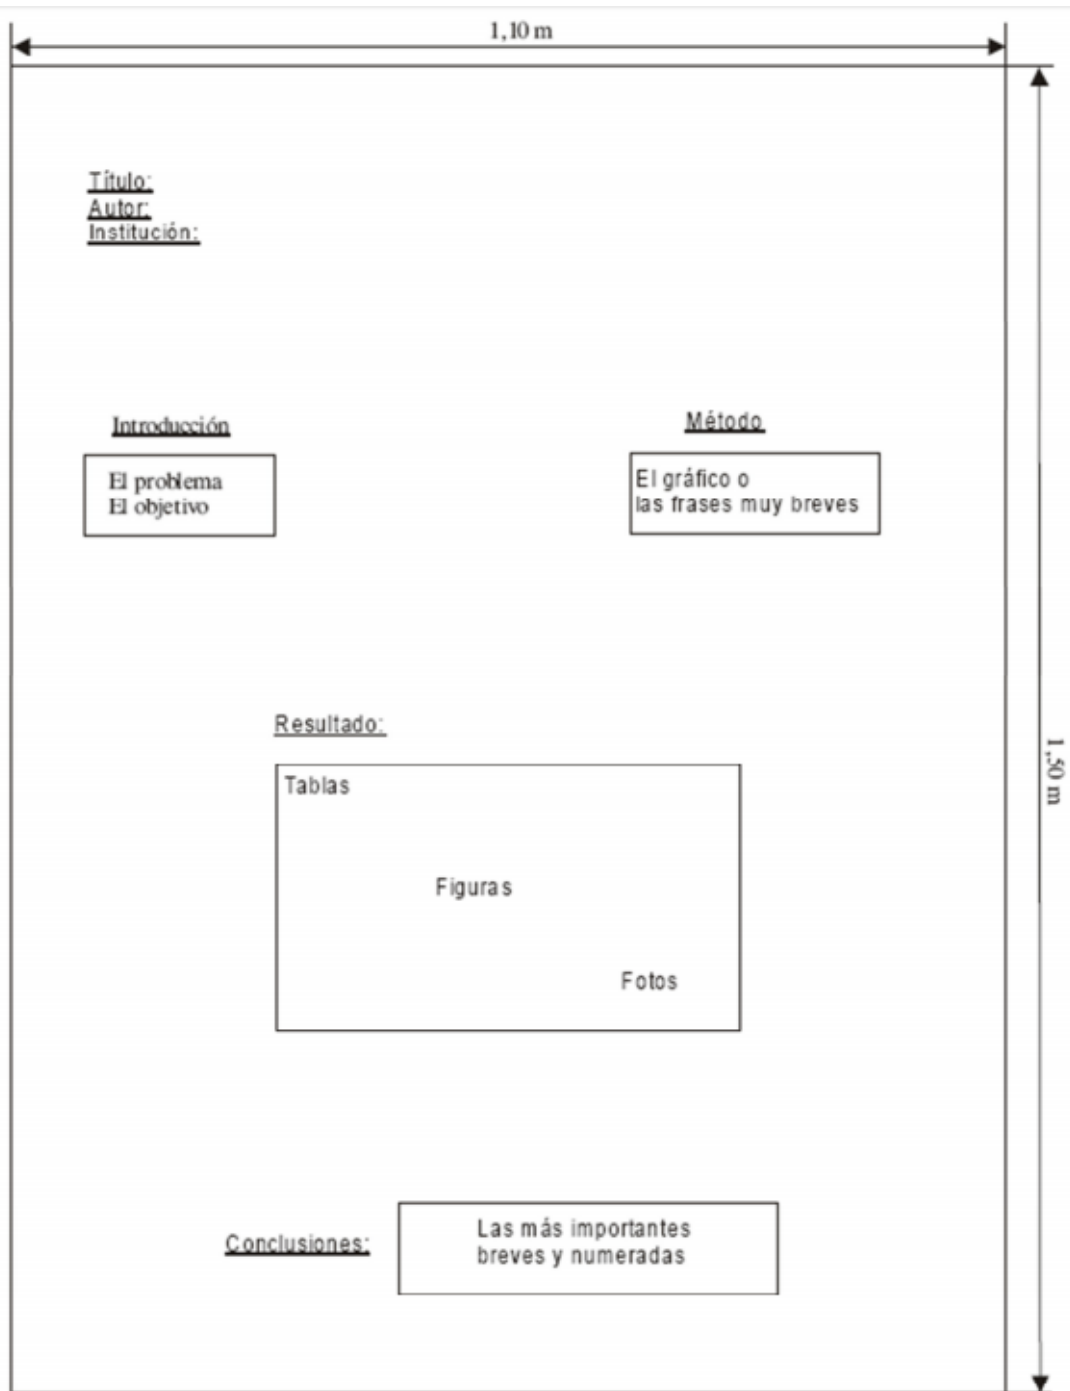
1,10 m

1,50 m

Título:
Autor:
Institución:

Introducción

El problema
El objetivo

Método

El gráfico o
las frases muy breves

Resultado:

Tablas

Figuras

Fotos

Conclusiones:

Las más importantes
breves y numeradas